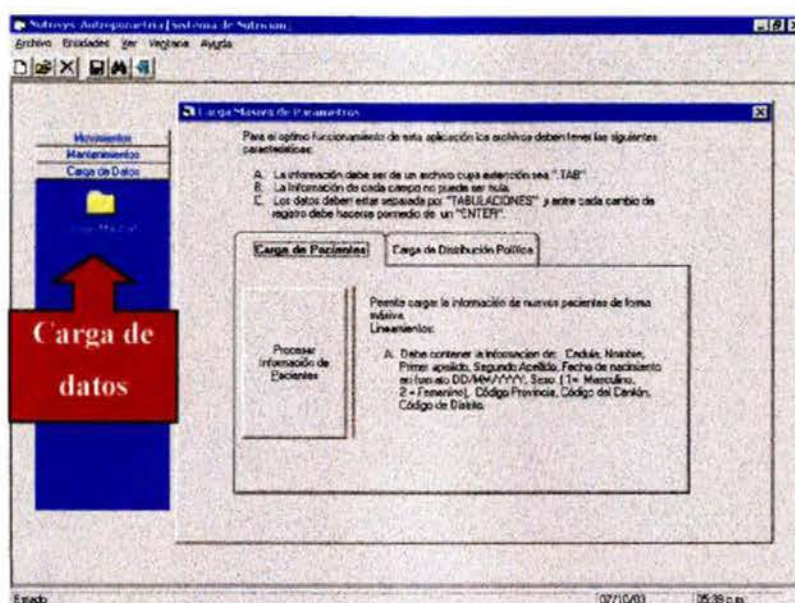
Nutrisys Antropometria [Sistema de Nutricion]

Archivo Entidades Ver Ventana Ayuda

Carga Masiva de Parametros

Movimientos
Mantenimientos
Carga de Datos

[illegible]

Para el optimo funcionamiento de esta aplicación los archivos deben tener las siguientes características:

A. La información debe ser de un archivo cuya extensión sea ".TAB"
B. La Información de cada campo no puede ser nula.
C. Los datos deben estar separada por "TABULACIONES" y entre cada cambio de registro debe hacerse por medio de un "ENTER".

Carga de Pacientes

Carga de Distribución Política

Procesar Información de Pacientes

Permite cargar la información de nuevos pacientes de forma masiva.
Lineamientos:

A. Debe contener la información de: Cedula, Nombre, Primer apellido, Segundo Apellido, Fecha de nacimiento en formato DD/MM/YYYY, Sexo (1= Masculino, 2 = Femenino), Código Provincia, Código del Cantón, Código de Distrito.

Carga de datos

Estado

07/10/03

05:39 p.m.